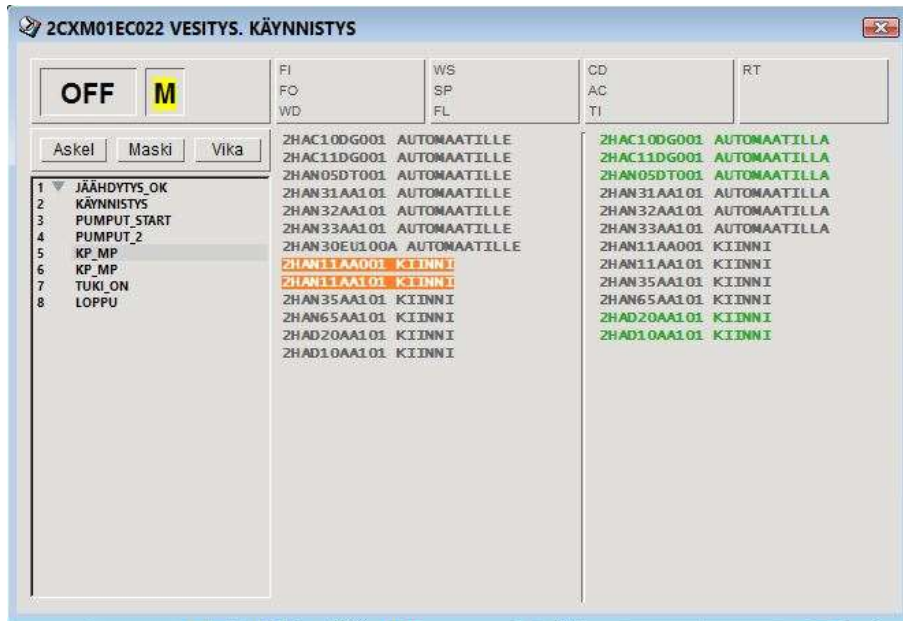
2CXM01EC022 VESITYS. KÄYNNISTYS

OFF M

FI
FO
WD

WS
SP
FL

CD
AC
TI

RT

Askel Maski Vika

1 JÄÄHDYTYS_OK
2 KÄYNNISTYS
3 PUMPUT_START
4 PUMPUT_2
5 KP_MP
6 KP_MP
7 TUKI_ON
8 LOPPU

2HAC10DG001 AUTOMAATILLE
2HAC11DG001 AUTOMAATILLE
2HAN05DT001 AUTOMAATILLE
2HAN31AA101 AUTOMAATILLE
2HAN32AA101 AUTOMAATILLE
2HAN33AA101 AUTOMAATILLE
2HAN30EU100A AUTOMAATILLE
2HAN11AA001 KIINNI
2HAN11AA101 KIINNI
2HAN35AA101 KIINNI
2HAN65AA101 KIINNI
2HAD20AA101 KIINNI
2HAD10AA101 KIINNI

2HAC10DG001 AUTOMAATILLA
2HAC11DG001 AUTOMAATILLA
2HAN05DT001 AUTOMAATILLA
2HAN31AA101 AUTOMAATILLA
2HAN32AA101 AUTOMAATILLA
2HAN33AA101 AUTOMAATILLA
2HAN11AA001 KIINNI
2HAN11AA101 KIINNI
2HAN35AA101 KIINNI
2HAN65AA101 KIINNI
2HAD20AA101 KIINNI
2HAD10AA101 KIINNI